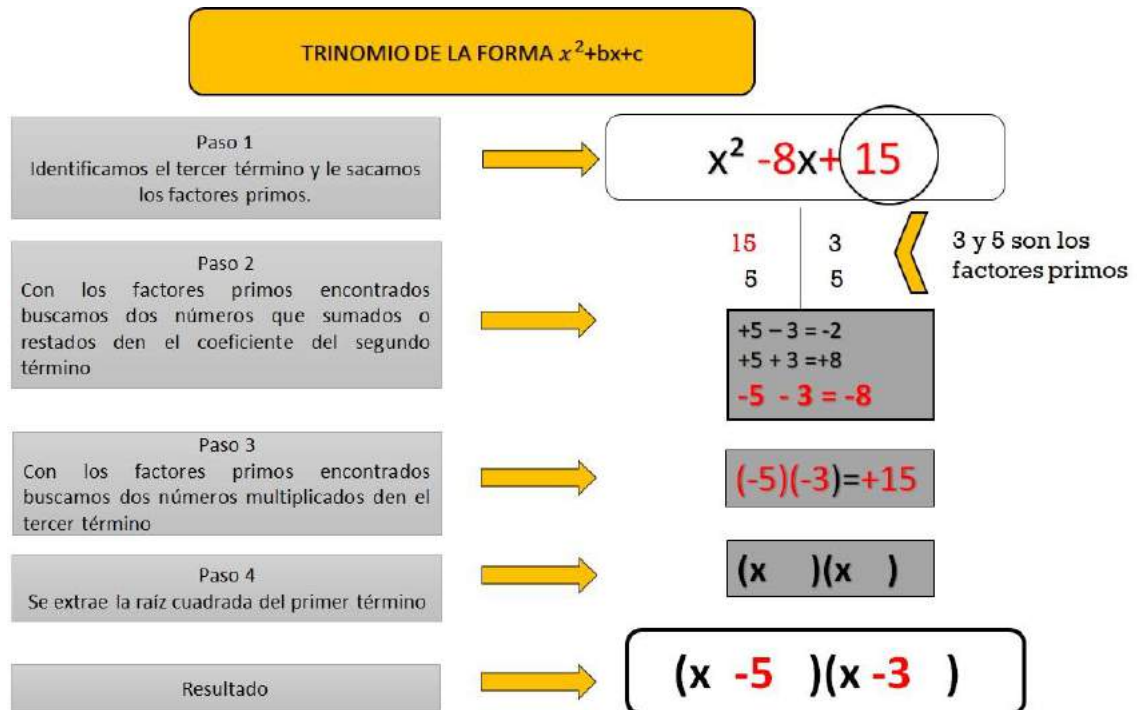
TRINOMIO DE LA FORMA $x^2$+bx+c

Paso 1
Identificamos el tercer término y le sacamos los factores primos.

$x^2$ -8x+15

| 15 | 3 |
|---|---|
| 5 | 5 |

3 y 5 son los factores primos

Paso 2
Con los factores primos encontrados buscamos dos números que sumados o restados den el coeficiente del segundo término

+5 − 3 = -2
+5 + 3 =+8
-5 - 3 = -8

Paso 3
Con los factores primos encontrados buscamos dos números multiplicados den el tercer término

(-5)(-3)=+15

Paso 4
Se extrae la raíz cuadrada del primer término

(x )(x )

Resultado

(x -5 )(x -3 )